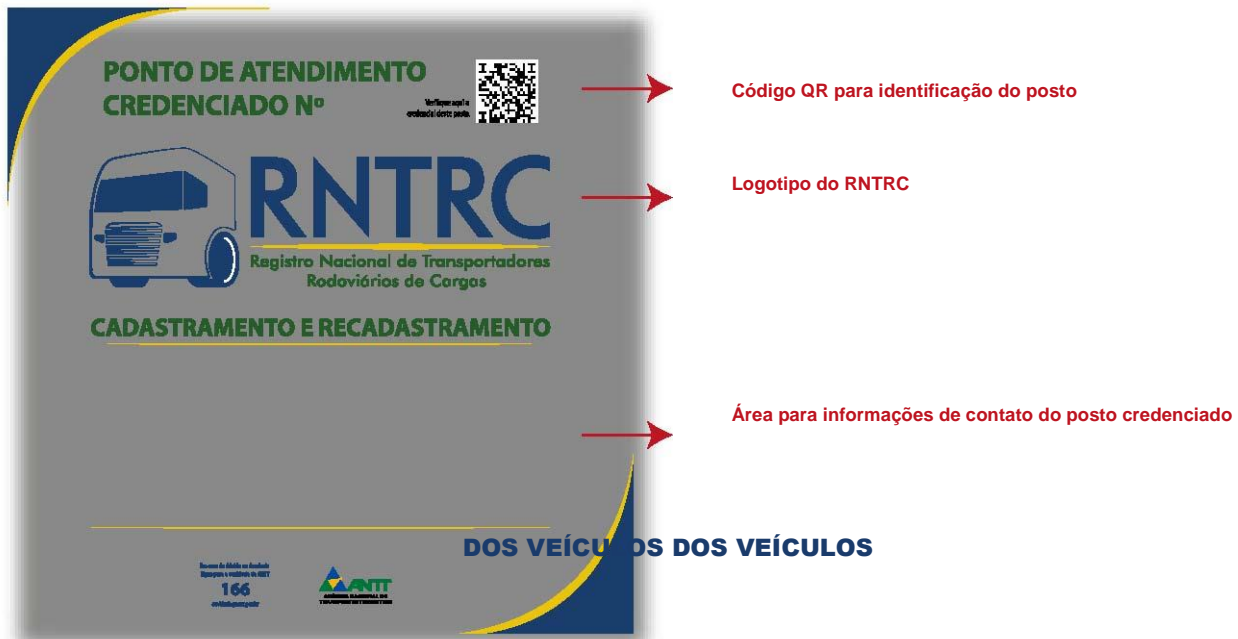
PONTO DE ATENDIMENTO CREDENCIADO Nº

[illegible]

Código QR para identificação do posto

RNTRC

Registro Nacional de Transportadores Rodoviários de Cargos

Logotipo do RNTRC

CADASTRAMENTO E RECADASTRAMENTO

Área para informações de contato do posto credenciado

DOS VEÍCULOS DOS VEÍCULOS

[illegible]
166
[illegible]

ANTT
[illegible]